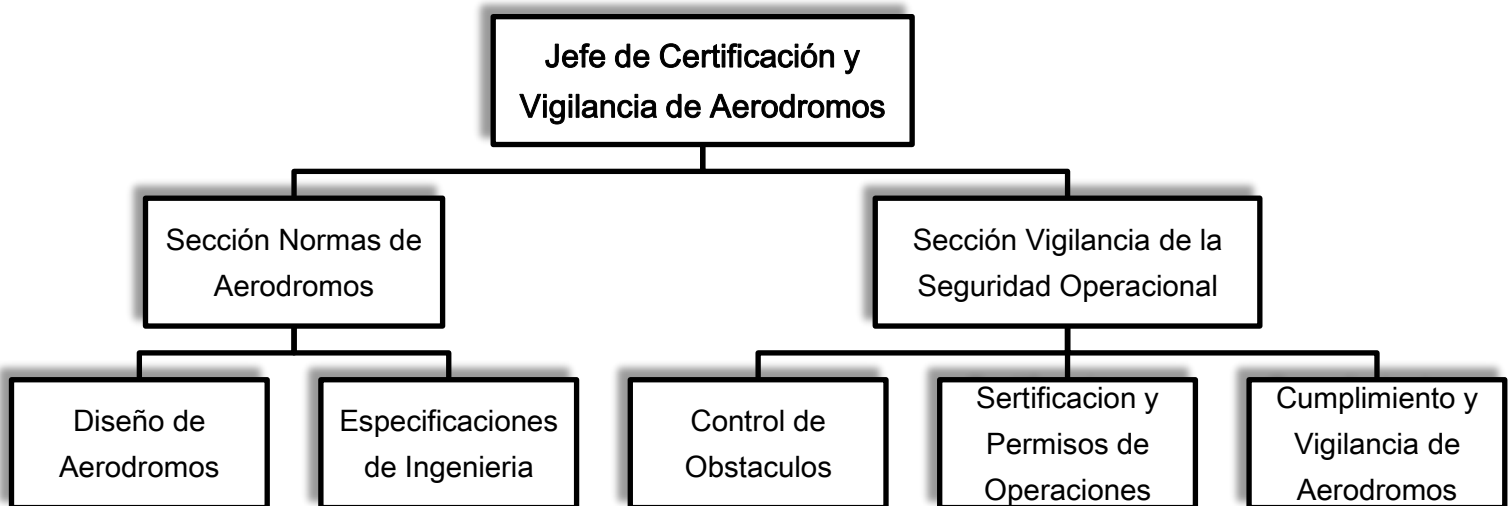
Jefe de Certificación y Vigilancia de Aerodromos

Sección Normas de Aerodromos

Sección Vigilancia de la Seguridad Operacional

Diseño de Aerodromos

Especificaciones de Ingenieria

Control de Obstaculos

Sertificacion y Permisos de Operaciones

Cumplimiento y Vigilancia de Aerodromos